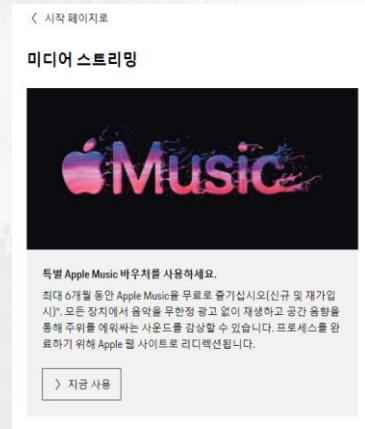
〈 시작 페이지로

미디어 스트리밍

Music

특별 Apple Music 바우처를 사용하세요.

최대 6개월 동안 Apple Music을 무료로 즐기십시오(신규 및 재가입 시)*. 모든 장치에서 음악을 무한정 광고 없이 재생하고 공간 음향을 통해 주위를 에워싸는 사운드를 감상할 수 있습니다. 프로세스를 완료하기 위해 Apple 웹 사이트로 리디렉션됩니다.

〉 지금 사용